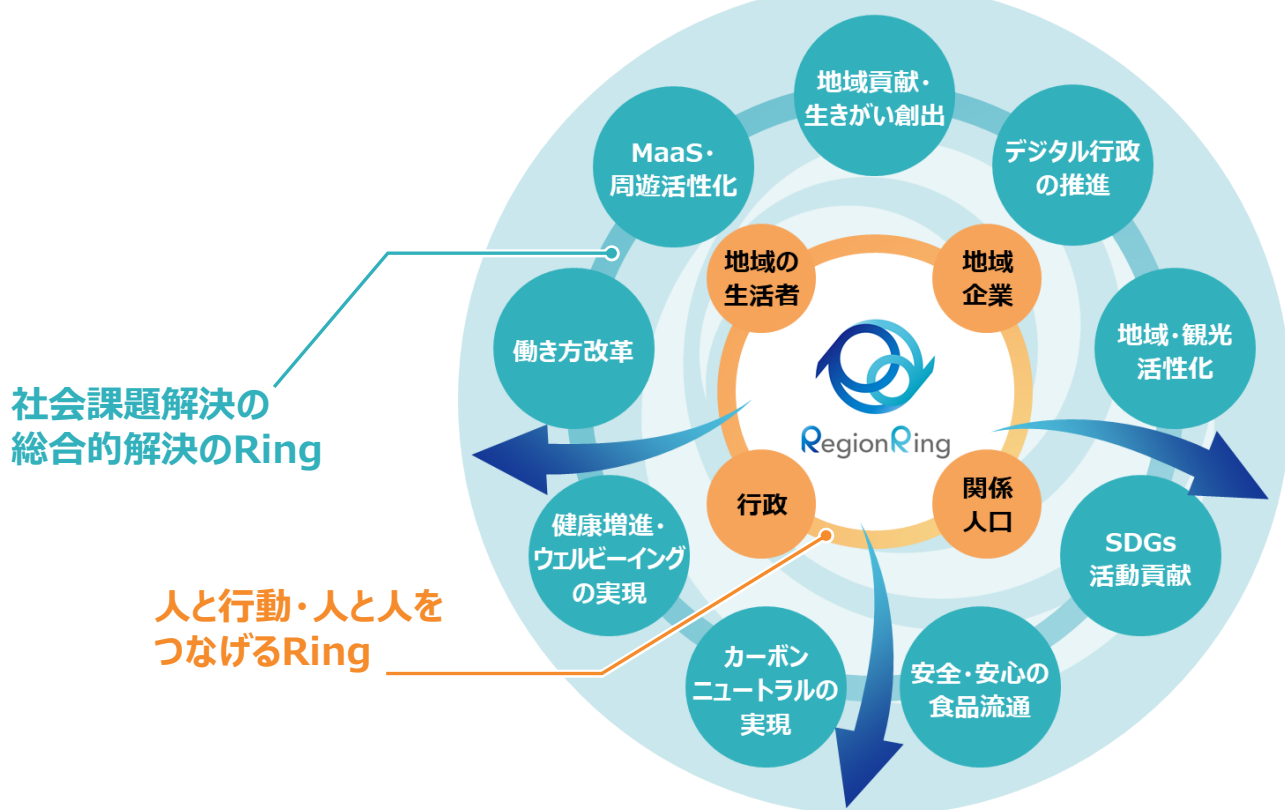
地域貢献・生きがい創出

デジタル行政の推進

地域・観光活性化

SDGs活動貢献

安全・安心の食品流通

カーボンニュートラルの実現

健康増進・ウェルビーイングの実現

働き方改革

MaaS・周遊活性化

地域の生活者

地域企業

関係人口

行政

RegionRing

社会課題解決の総合的解決のRing

人と行動・人と人をつなげるRing